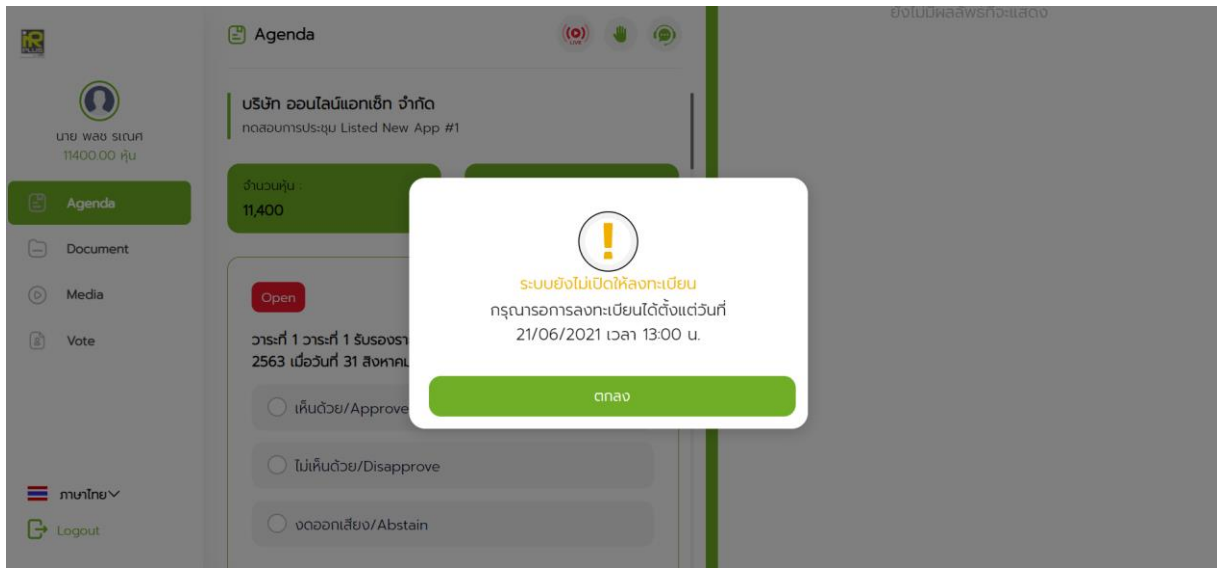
ยังไม่มีผลลัพธ์ที่จะแสดง

นาย พลช รเณศ
11400.00 หุ้น

Agenda
Document
Media
Vote

ภาษาไทย

Logout

Agenda

LIVE

บริษัท ออนไลน์แอกเซ็ท จำกัด
ทดสอบการประชุม Listed New App #1

จำนวนหุ้น :
11,400

Open

วาระที่ 1 วาระที่ 1 รับรองรา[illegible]
2563 เมื่อวันที่ 31 สิงหาคม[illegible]

เห็นด้วย/Approve

ไม่เห็นด้วย/Disapprove

งดออกเสียง/Abstain

!

ระบบยังไม่เปิดให้ลงทะเบียน
กรุณารอการลงทะเบียนได้ตั้งแต่วันที่
21/06/2021 เวลา 13:00 น.

ตกลง